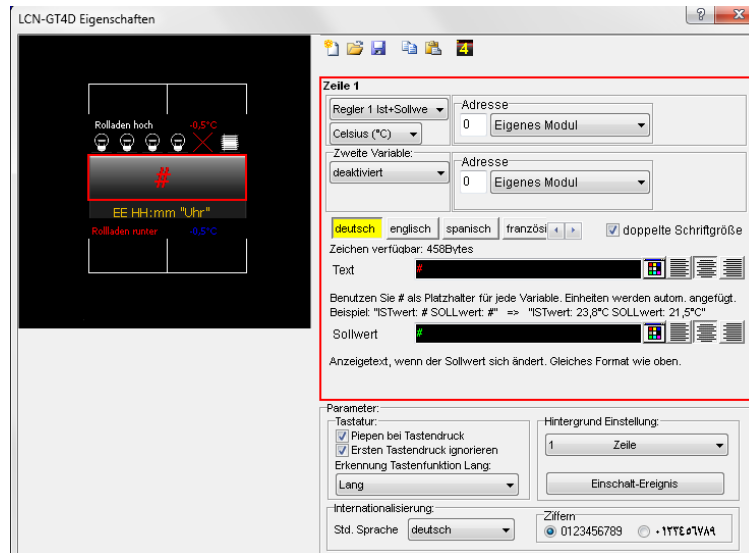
LCN-GT4D Eigenschaften

?
X

4

Rolladen hoch
-0,5°C
#
EE HH:mm "Uhr"
Rolladen runter
-0,5°C

Zeile 1
Regler 1 Ist+Sollwe
Adresse
0
Eigenes Modul
Celsius (°C)
Zweite Variable:
deaktiviert
Adresse
0
Eigenes Modul
deutsch
englisch
spanisch
französi
doppelte Schriftgröße
Zeichen verfügbar: 458Bytes
Text
#
Benutzen Sie # als Platzhalter für jede Variable. Einheiten werden autom. angefügt.
Beispiel: "ISTwert: # SOLLwert: #" => "ISTwert: 23,8°C SOLLwert: 21,5°C"
Sollwert
#
Anzeigetext, wenn der Sollwert sich ändert. Gleiches Format wie oben.

Parameter:
Tastatur:
Piepen bei Tastendruck
Ersten Tastendruck ignorieren
Erkennung Tastenfunktion Lang:
Lang
Hintergrund Einstellung:
1
Zeile
Einschalt-Ereignis
Internationalisierung:
Std. Sprache
deutsch
Ziffern
0123456789
٠١٢٣٤٥٦٧٨٩